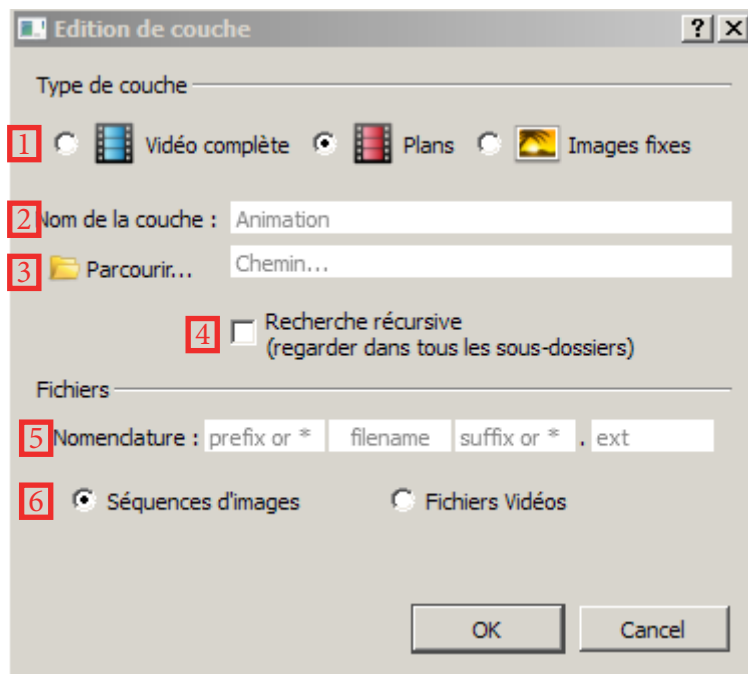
Edition de couche

?

Type de couche

1 Vidéo complète Plans Images fixes

2 Nom de la couche : Animation

3 Parcourir... Chemin...

4 Recherche récursive (regarder dans tous les sous-dossiers)

Fichiers

5 Nomenclature : prefix or * filename suffix or * . ext

6 Séquences d'images Fichiers Vidéos

OK Cancel